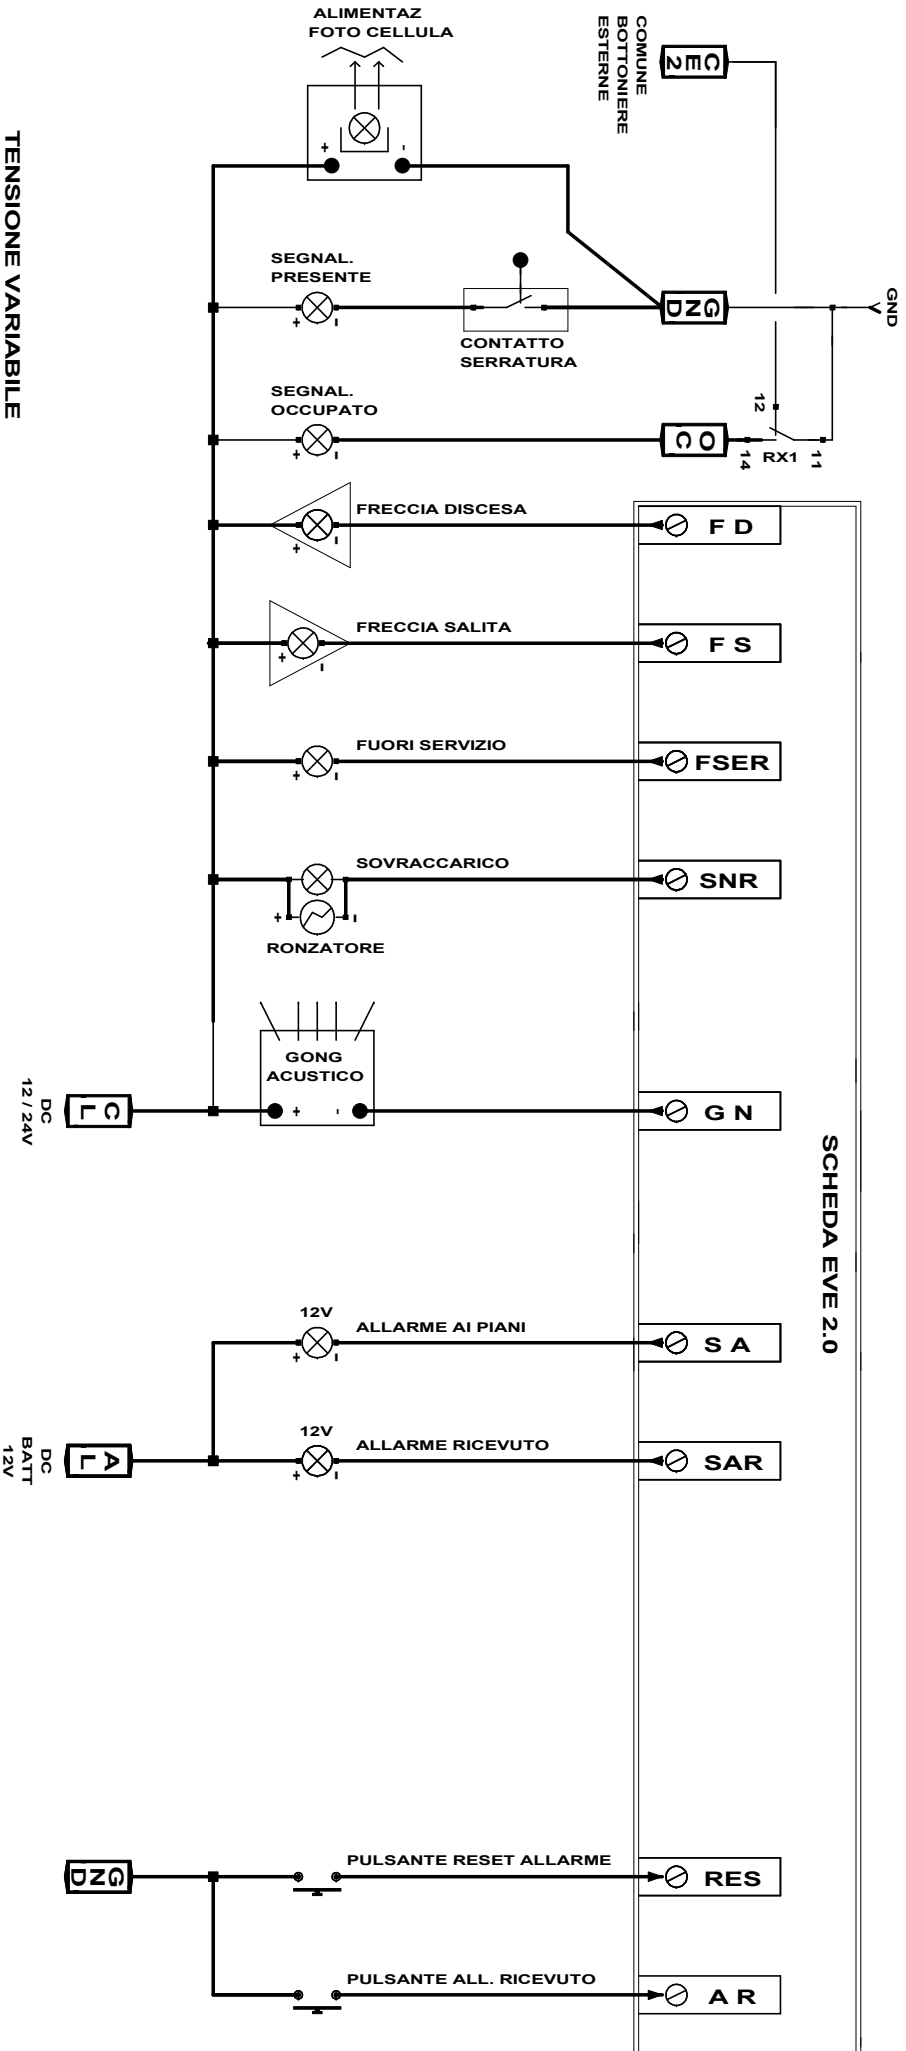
TENSIONE VARIABILE

ALIMENTAZ
FOTO CELLULA

CE2
COMUNE
BOTTONIERE
ESTERNE

GND

SEGNAL.
PRESENTE

CONTATTO
SERRATURA

GND

SEGNAL.
OCCUPATO

OC

12
14
RX1
11

FRECCIA DISCESA
F D

FRECCIA SALITA
F S

FUORI SERVIZIO
FSER

SOVRACCARICO
SNR

RONZATORE

GONG
ACUSTICO

CL
DC
12 / 24V

G N

SCHEDA EVE 2.0

12V
ALLARME AI PIANI
S A

12V
ALLARME RICEVUTO
SAR

AL
DC
BATT
12V

GND

PULSANTE RESET ALLARME
RES

PULSANTE ALL. RICEVUTO
A R